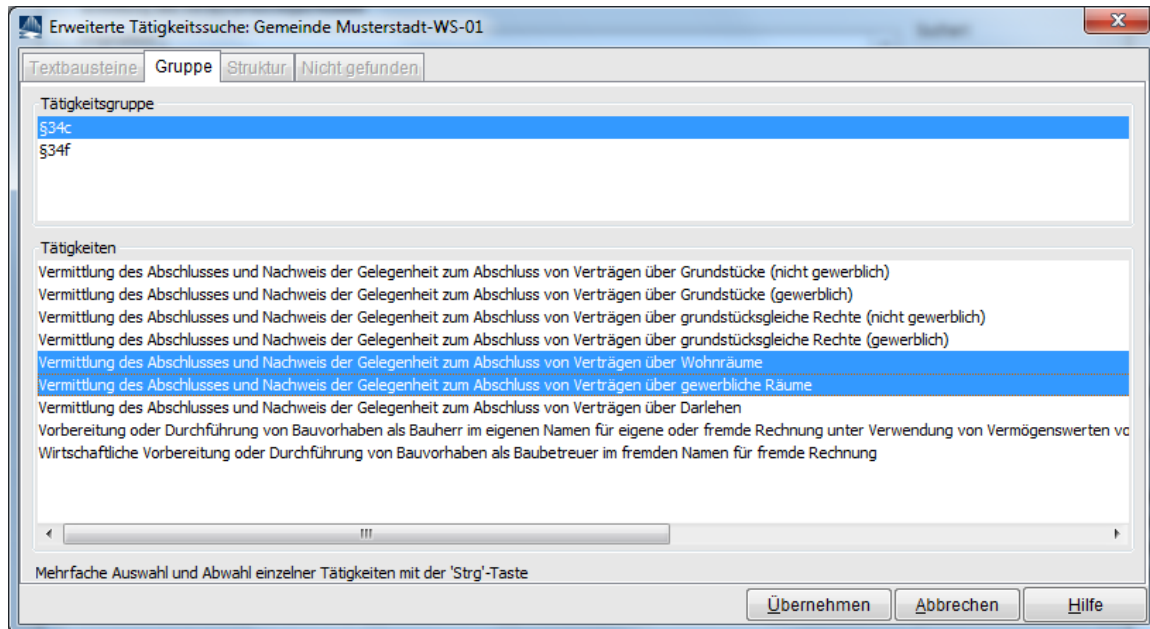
Erweiterte Tätigkeitssuche: Gemeinde Musterstadt-WS-01

Textbausteine Gruppe Struktur Nicht gefunden

Tätigkeitsgruppe
§34c
§34f

Tätigkeiten
Vermittlung des Abschlusses und Nachweis der Gelegenheit zum Abschluss von Verträgen über Grundstücke (nicht gewerblich)
Vermittlung des Abschlusses und Nachweis der Gelegenheit zum Abschluss von Verträgen über Grundstücke (gewerblich)
Vermittlung des Abschlusses und Nachweis der Gelegenheit zum Abschluss von Verträgen über grundstücksgleiche Rechte (nicht gewerblich)
Vermittlung des Abschlusses und Nachweis der Gelegenheit zum Abschluss von Verträgen über grundstücksgleiche Rechte (gewerblich)
Vermittlung des Abschlusses und Nachweis der Gelegenheit zum Abschluss von Verträgen über Wohnräume
Vermittlung des Abschlusses und Nachweis der Gelegenheit zum Abschluss von Verträgen über gewerbliche Räume
Vermittlung des Abschlusses und Nachweis der Gelegenheit zum Abschluss von Verträgen über Darlehen
Vorbereitung oder Durchführung von Bauvorhaben als Bauherr im eigenen Namen für eigene oder fremde Rechnung unter Verwendung von Vermögenswerten vo
Wirtschaftliche Vorbereitung oder Durchführung von Bauvorhaben als Baubetreuer im fremden Namen für fremde Rechnung

Mehrfache Auswahl und Abwahl einzelner Tätigkeiten mit der 'Strg'-Taste

Übernehmen Abbrechen Hilfe